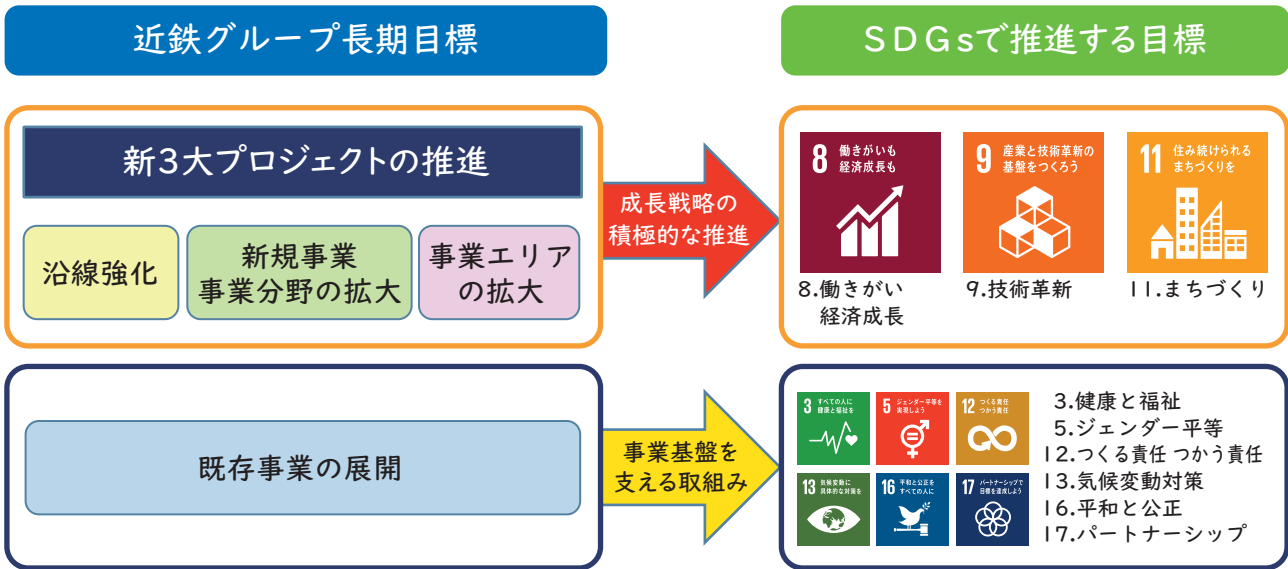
近鉄グループ長期目標

SDGsで推進する目標

新3大プロジェクトの推進

沿線強化

新規事業
事業分野の拡大

事業エリア
の拡大

成長戦略の
積極的な推進

8 働きがいも 経済成長も

9 産業と技術革新の 基盤をつくろう

11 住み続けられる まちづくりを

8.働きがい
経済成長

9.技術革新

11.まちづくり

既存事業の展開

事業基盤を
支える取組み

3 すべての人に 健康と福祉を

5 ジェンダー平等を 実現しよう

12 つくる責任 つかう責任

13 気候変動に 具体的な対策を

16 平和と公正を すべての人に

17 パートナーシップで 目標を達成しよう

3.健康と福祉
5.ジェンダー平等
12.つくる責任 つかう責任
13.気候変動対策
16.平和と公正
17.パートナーシップ